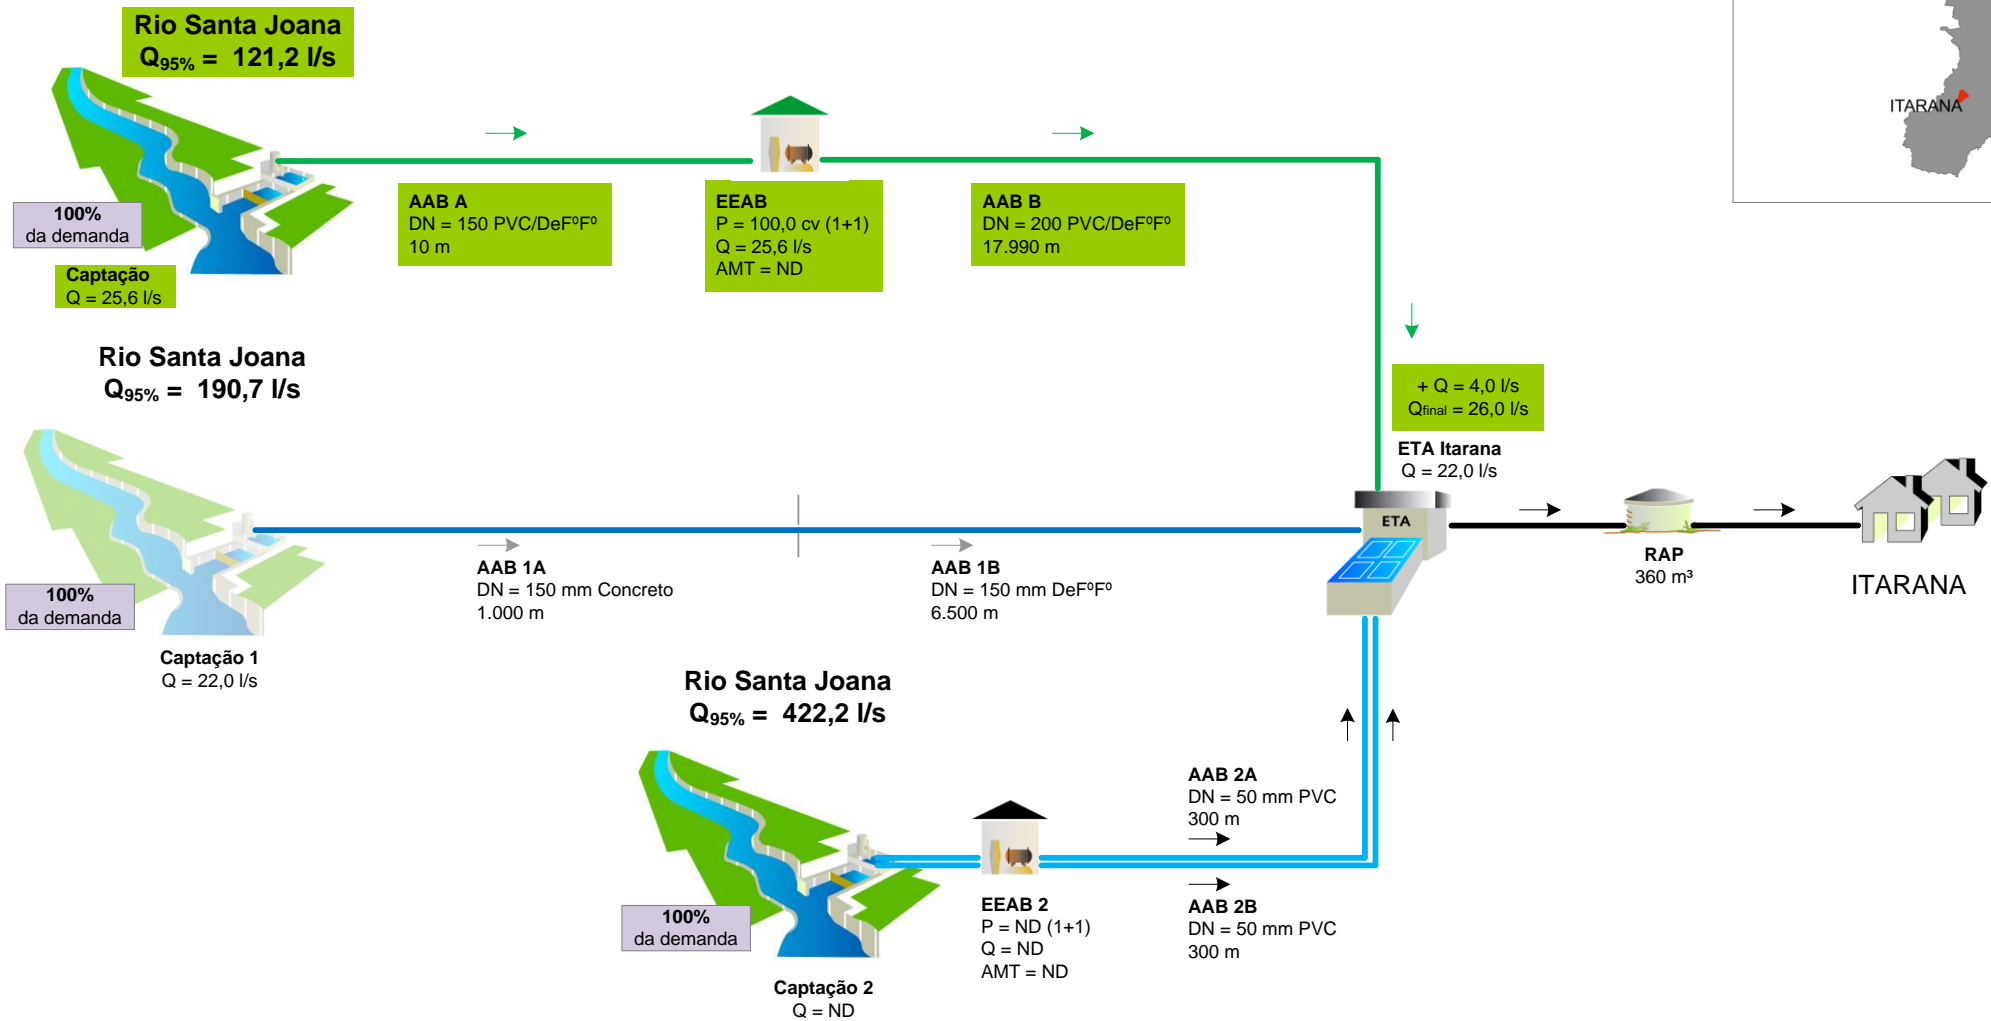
Rio Santa Joana
$Q_{95\%}$ = 121,2 l/s

100%
da demanda

Captação
Q = 25,6 l/s

AAB A
DN = 150 PVC/DeFºFº
10 m

EEAB
P = 100,0 cv (1+1)
Q = 25,6 l/s
AMT = ND

AAB B
DN = 200 PVC/DeFºFº
17.990 m

ITARANA

Rio Santa Joana
$Q_{95\%}$ = 190,7 l/s

+ Q = 4,0 l/s
$Q_{final}$ = 26,0 l/s

ETA Itarana
Q = 22,0 l/s

ETA

100%
da demanda

Captação 1
Q = 22,0 l/s

AAB 1A
DN = 150 mm Concreto
1.000 m

AAB 1B
DN = 150 mm DeFºFº
6.500 m

RAP
360 m³

ITARANA

Rio Santa Joana
$Q_{95\%}$ = 422,2 l/s

AAB 2A
DN = 50 mm PVC
300 m

100%
da demanda

EEAB 2
P = ND (1+1)
Q = ND
AMT = ND

AAB 2B
DN = 50 mm PVC
300 m

Captação 2
Q = ND